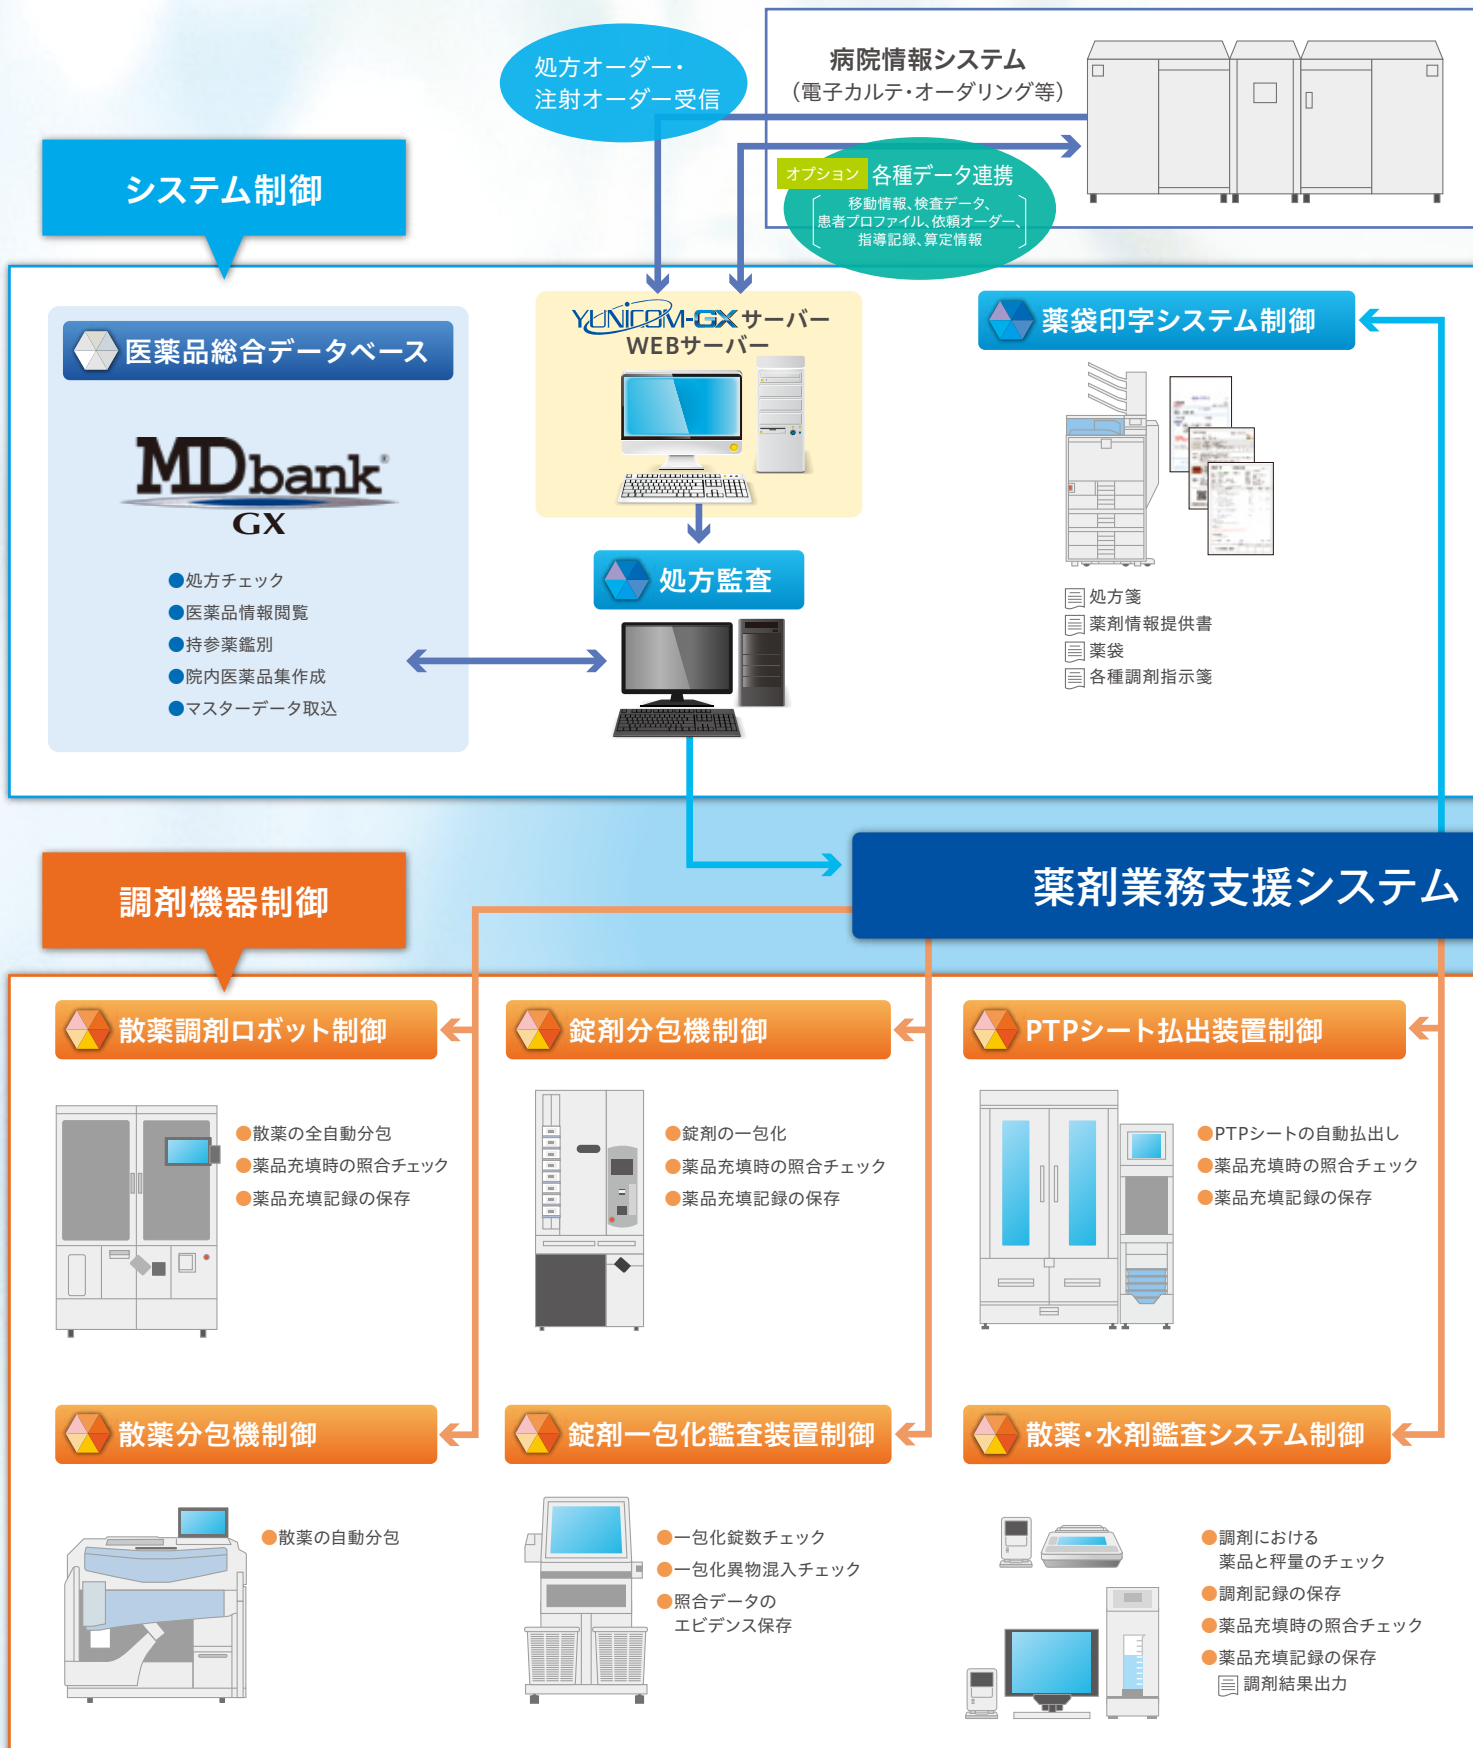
処方オーダー・
注射オーダー受信

病院情報システム
（電子カルテ・オーダリング等）

オプション 各種データ連携
移動情報、検査データ、
患者プロファイル、依頼オーダー、
指導記録、算定情報

システム制御

医薬品総合データベース

MDbank GX

●処方チェック
●医薬品情報閲覧
●持参薬鑑別
●院内医薬品集作成
●マスターデータ取込

YUNICOM-GX サーバー
WEBサーバー

処方監査

薬袋印字システム制御

処方箋
薬剤情報提供書
薬袋
各種調剤指示箋

薬剤業務支援システム

調剤機器制御

散薬調剤ロボット制御

●散薬の全自動分包
●薬品充填時の照合チェック
●薬品充填記録の保存

錠剤分包機制御

●錠剤の一包化
●薬品充填時の照合チェック
●薬品充填記録の保存

PTPシート払出装置制御

●PTPシートの自動払出し
●薬品充填時の照合チェック
●薬品充填記録の保存

散薬分包機制御

●散薬の自動分包

錠剤一包化鑑査装置制御

●一包化錠数チェック
●一包化異物混入チェック
●照合データの
エビデンス保存

散薬・水剤鑑査システム制御

●調剤における
薬品と秤量のチェック
●調剤記録の保存
●薬品充填時の照合チェック
●薬品充填記録の保存
調剤結果出力